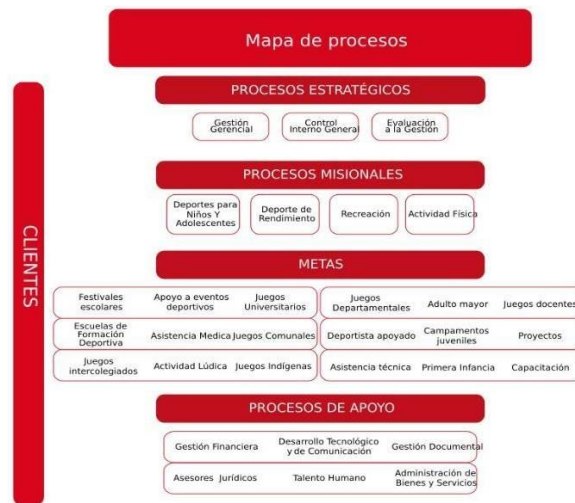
Mapa de procesos

CLIENTES

PROCESOS ESTRATÉGICOS

Gestión Gerencial

Control Interno General

Evaluación a la Gestión

PROCESOS MISIONALES

Deportes para Niños Y Adolescentes

Deporte de Rendimiento

Recreación

Actividad Física

METAS

Festivales escolares

Apoyo a eventos deportivos

Juegos Universitarios

Escuelas de Formación Deportiva

Asistencia Medica

Juegos Comunales

Juegos intercolegiados

Actividad Lúdica

Juegos Indígenas

Juegos Departamentales

Adulto mayor

Juegos docentes

Deportista apoyado

Campamentos juveniles

Proyectos

Asistencia técnica

Primera Infancia

Capacitación

PROCESOS DE APOYO

Gestión Financiera

Desarrollo Tecnológico y de Comunicación

Gestión Documental

Asesores Jurídicos

Talento Humano

Administración de Bienes y Servicios